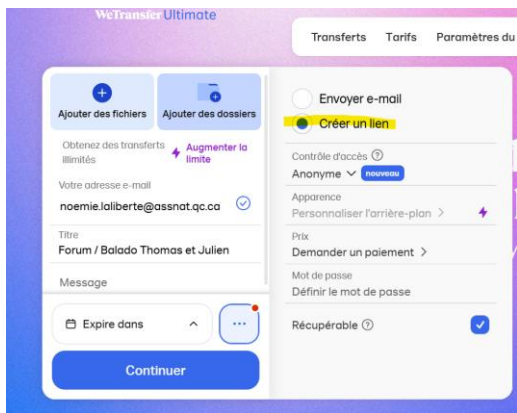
WeTransfer Ultimate

Transferts Tarifs Paramètres du

Ajouter des fichiers

Ajouter des dossiers

Obtenez des transferts illimités

Augmenter la limite

Votre adresse e-mail

noemie.laliberte@assnat.qc.ca

Titre

Forum / Balado Thomas et Julien

Message

Expire dans

...

Continuer

Envoyer e-mail

Créer un lien

Contrôle d'accès ?

Anonyme nouveau

Apparence

Personnaliser l'arrière-plan >

Prix

Demander un paiement >

Mot de passe

Définir le mot de passe

Récupérable ?